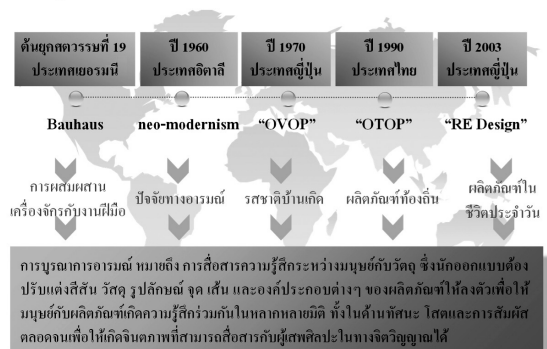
ต้นยุคศตวรรษที่ 19 ประเทศเยอรมนี

ปี 1960 ประเทศอิตาลี

ปี 1970 ประเทศญี่ปุ่น

ปี 1990 ประเทศไทย

ปี 2003 ประเทศญี่ปุ่น

Bauhaus

neo-modernism

"OVOP"

"OTOP"

"RE Design"

การผสมผสานเครื่องจักรกับงานฝีมือ

ปัจจัยทางอารมณ์

รสชาติบ้านเกิด

ผลิตภัณฑ์ท้องถิ่น

ผลิตภัณฑ์ในชีวิตประจำวัน

การบูรณาการอารมณ์ หมายถึง การสื่อสารความรู้สึกระหว่างมนุษย์กับวัสดุ ซึ่งนักออกแบบต้องปรับแต่งสีสัน วัสดุ รูปลักษณ์ จุด เส้น และองค์ประกอบต่างๆ ของผลิตภัณฑ์ให้ลงตัวเพื่อให้มนุษย์กับผลิตภัณฑ์เกิดความรู้สึกร่วมกันในหลากหลายมิติ ทั้งในด้านทัศนะ โสตและการสัมผัส ตลอดจนเพื่อให้เกิดจินตภาพที่สามารถสื่อสารกับผู้เสพศิลปะในทางจิตวิญญาณได้